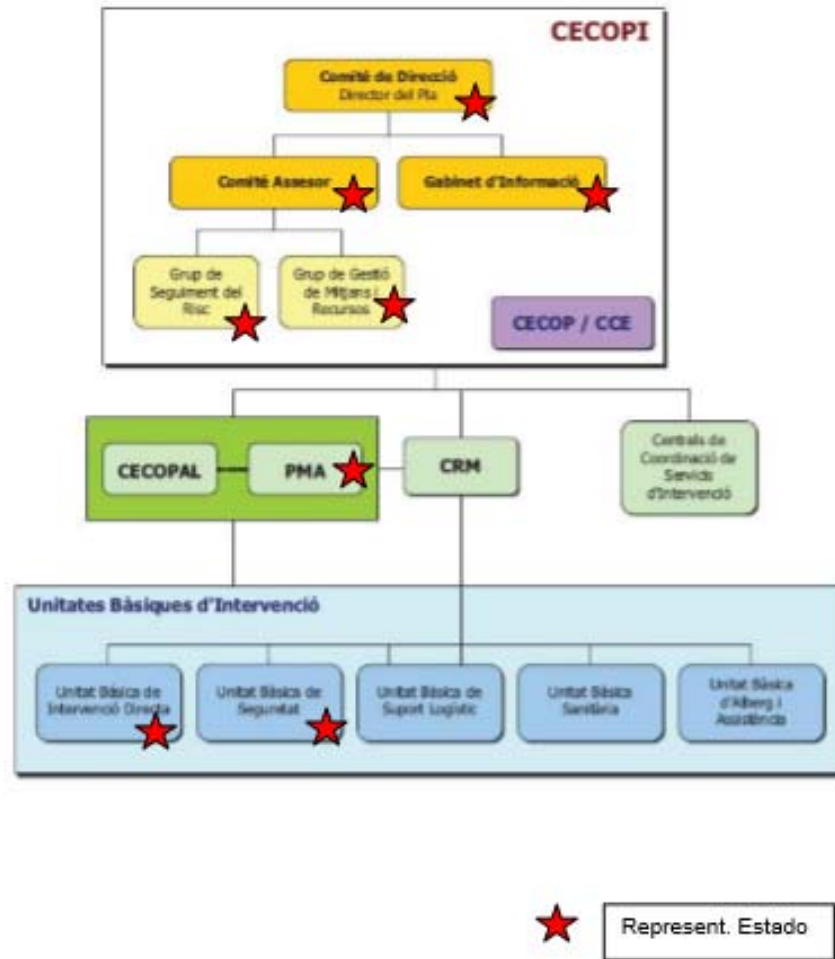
CECOPI

Comitè de Direcció
Director del Pla

Comitè Assessor

Gabinet d'Informació

Grup de Seguiment del Risc

Grup de Gestió de Mitjans i Recursos

CECOP / CCE

CECOPAL

PMA

CRM

Centrals de Coordinació de Serveis d'Intervenció

Unitates Bàsiques d'Intervenció

Unitat Bàsica de Intervenció Directa

Unitat Bàsica de Seguretat

Unitat Bàsica de Suport Logístic

Unitat Bàsica Sanitària

Unitat Bàsica d'Alberg i Assistència

Represent. Estado